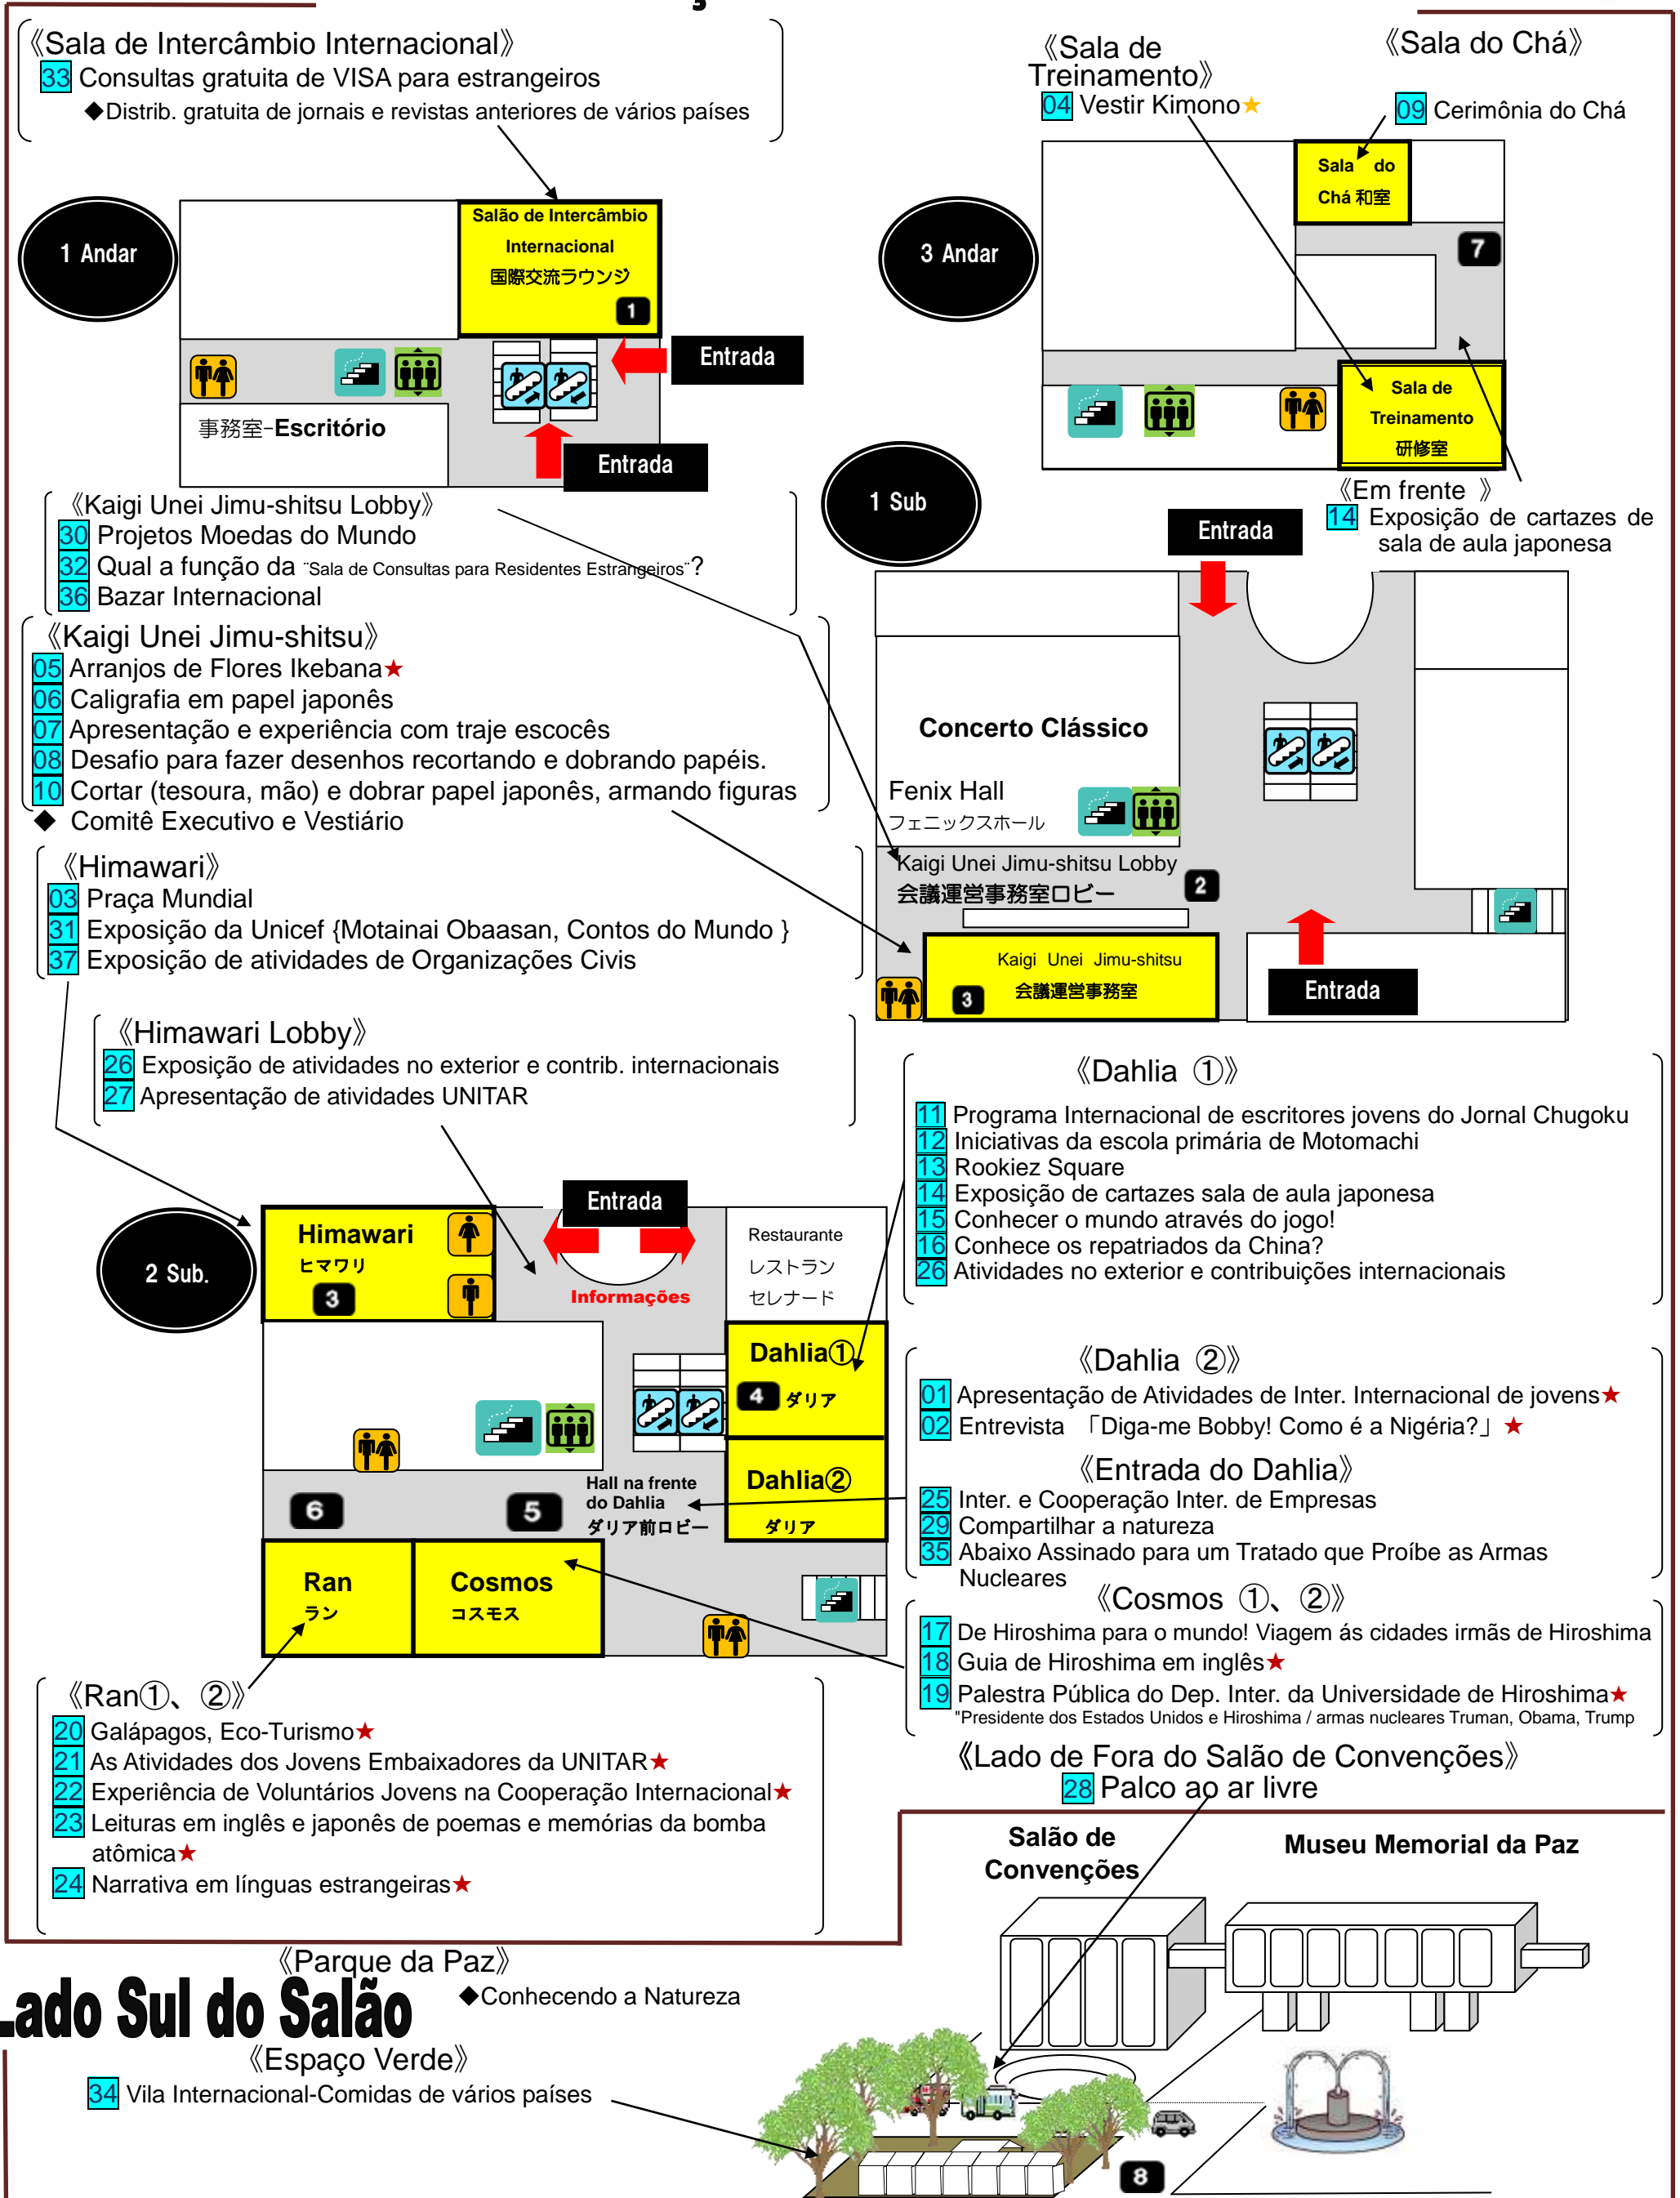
《Sala de Intercâmbio Internacional》
33 Consultas gratuita de VISA para estrangeiros
◆Distrib. gratuita de jornais e revistas anteriores de vários países

1 Andar

Salão de Intercâmbio Internacional 国際交流ラウンジ 1

Entrada

事務室-Escritório

Entrada

《Sala de Treinamento》
04 Vestir Kimono★

《Sala do Chá》
09 Cerimônia do Chá

Sala do Chá 和室

7

3 Andar

Sala de Treinamento 研修室

《Kaigi Unei Jimu-shitsu Lobby》
30 Projetos Moedas do Mundo
32 Qual a função da "Sala de Consultas para Residentes Estrangeiros"?
36 Bazar Internacional

1 Sub

Entrada

《Em frente 》
14 Exposição de cartazes de sala de aula japonesa

《Kaigi Unei Jimu-shitsu》
05 Arranjos de Flores Ikebana★
06 Caligrafia em papel japonês
07 Apresentação e experiência com traje escocês
08 Desafio para fazer desenhos recortando e dobrando papéis.
10 Cortar (tesoura, mão) e dobrar papel japonês, armando figuras
◆ Comitê Executivo e Vestiário

Concerto Clássico

Fenix Hall
フェニックスホール

Kaigi Unei Jimu-shitsu Lobby
会議運営事務室ロビー 2

《Himawari》
03 Praça Mundial
31 Exposição da Unicef {Motainai Obaasan, Contos do Mundo }
37 Exposição de atividades de Organizações Civis

Kaigi Unei Jimu-shitsu 会議運営事務室 3

Entrada

《Himawari Lobby》
26 Exposição de atividades no exterior e contrib. internacionais
27 Apresentação de atividades UNITAR

《Dahlia ①》
11 Programa Internacional de escritores jovens do Jornal Chugoku
12 Iniciativas da escola primária de Motomachi
13 Rookiez Square
14 Exposição de cartazes sala de aula japonesa
15 Conhecer o mundo através do jogo!
16 Conhece os repatriados da China?
26 Atividades no exterior e contribuições internacionais

2 Sub.

Himawari ヒマワリ 3

Entrada

Informações

Restaurante レストラン セレナード

Dahlia① 4 ダリア

Dahlia② ダリア

Hall na frente do Dahlia ダリア前ロビー

6

5

Ran ラン

Cosmos コスモス

《Dahlia ②》
01 Apresentação de Atividades de Inter. Internacional de jovens★
02 Entrevista 「Diga-me Bobby! Como é a Nigéria?」★

《Entrada do Dahlia》
25 Inter. e Cooperação Inter. de Empresas
29 Compartilhar a natureza
35 Abaixo Assinado para um Tratado que Proíbe as Armas Nucleares

《Cosmos ①、②》
17 De Hiroshima para o mundo! Viagem ás cidades irmãs de Hiroshima
18 Guia de Hiroshima em inglês★
19 Palestra Pública do Dep. Inter. da Universidade de Hiroshima★
"Presidente dos Estados Unidos e Hiroshima / armas nucleares Truman, Obama, Trump

《Ran①、②》
20 Galápagos, Eco-Turismo★
21 As Atividades dos Jovens Embaixadores da UNITAR★
22 Experiência de Voluntários Jovens na Cooperação Internacional★
23 Leituras em inglês e japonês de poemas e memórias da bomba atômica★
24 Narrativa em línguas estrangeiras★

《Lado de Fora do Salão de Convenções》
28 Palco ao ar livre

Salão de Convenções

Museu Memorial da Paz

《Parque da Paz》
Lado Sul do Salão
◆Conhecendo a Natureza

《Espaço Verde》
34 Vila Internacional-Comidas de vários países

8